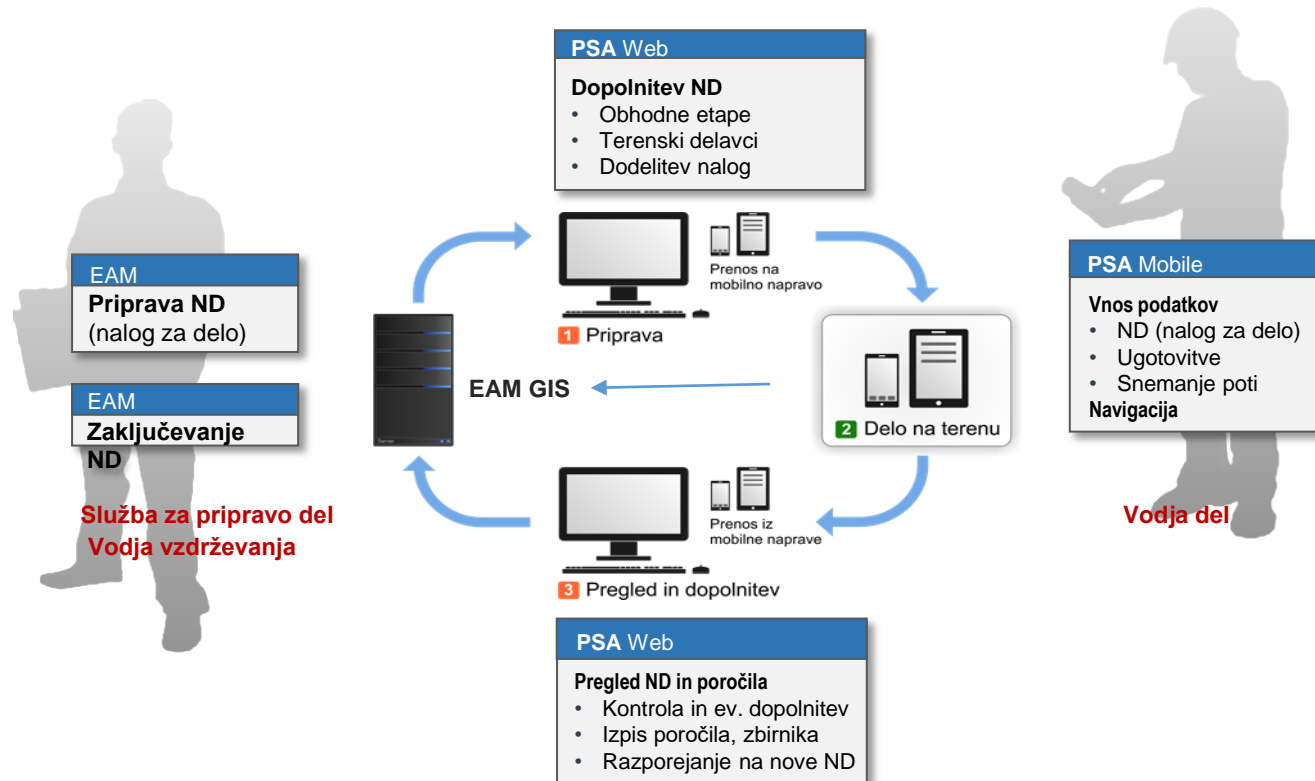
PSA Web

Dopolnitev ND
• Obhodne etape
• Terenski delavci
• Dodelitev nalog

EAM
Priprava ND
(nalog za delo)

EAM
Zaključevanje ND

Služba za pripravo del
Vodja vzdrževanja

Prenos na mobilno napravo

1 Priprava

EAM GIS

Server

2 Delo na terenu

PSA Mobile

Vnos podatkov
• ND (nalog za delo)
• Ugotovitve
• Snemanje poti
Navigacija

Vodja del

Prenos iz mobilne naprave

3 Pregled in dopolnitev

PSA Web

Pregled ND in poročila
• Kontrola in ev. dopolnitev
• Izpis poročila, zbirnika
• Razporejanje na nove ND